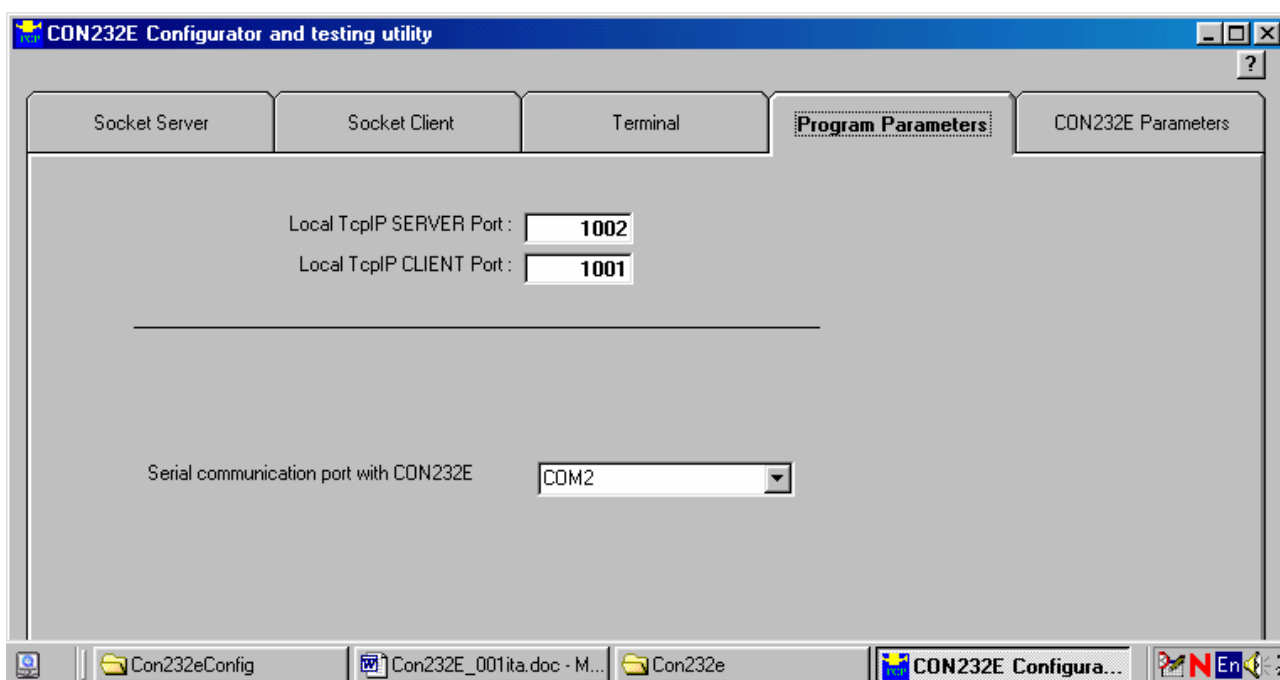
CON232E Configurator and testing utility

?

Socket Server | Socket Client | Terminal | Program Parameters | CON232E Parameters

Local TcpIP SERVER Port : 1002
Local TcpIP CLIENT Port : 1001

Serial communication port with CON232E COM2

Con232eConfig | Con232E_001ita.doc - M... | Con232e | CON232E Configura... | N En